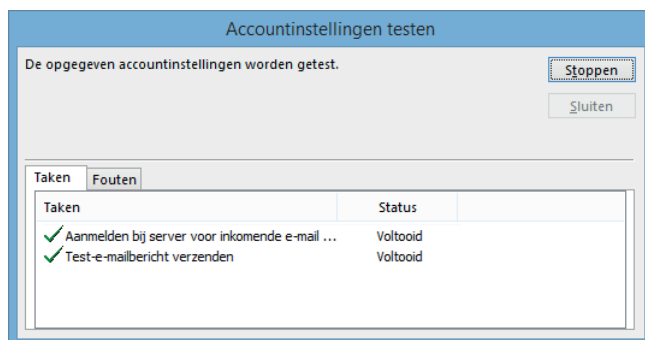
Accountinstellingen testen

De opgegeven accountinstellingen worden getest.

Stoppen

Sluiten

Taken | Fouten

| Taken | Status |
|---|---|
| Aanmelden bij server voor inkomende e-mail ... | Voltooid |
| Test-e-mailbericht verzenden | Voltooid |